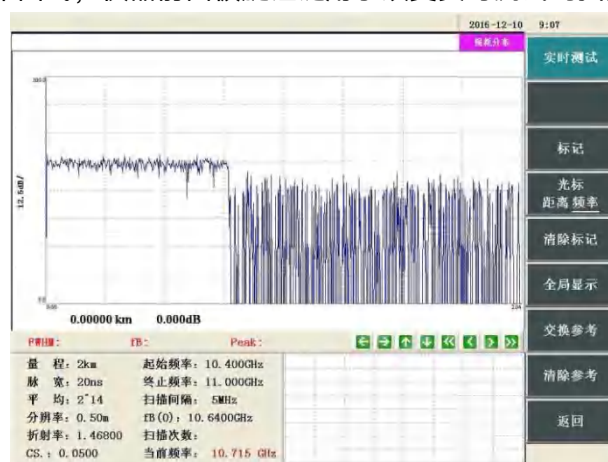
2016-12-10 9:07

频谱分布

实时测试

标记

光标
距离 频率

清除标记

全局显示

交换参考

清除参考

返回

12.5dB/

0.00000 km 0.000dB

Pwidth: fB: Peak:

量 程: 2km
脉 宽: 20ns
平 均: 2^14
分辨率: 0.50m
折射率: 1.46800
CS.: 0.0500

起始频率: 10.400GHz
终止频率: 11.000GHz
扫描间隔: 5MHz
fB(0): 10.6400GHz
扫描次数:
当前频率: 10.715 GHz